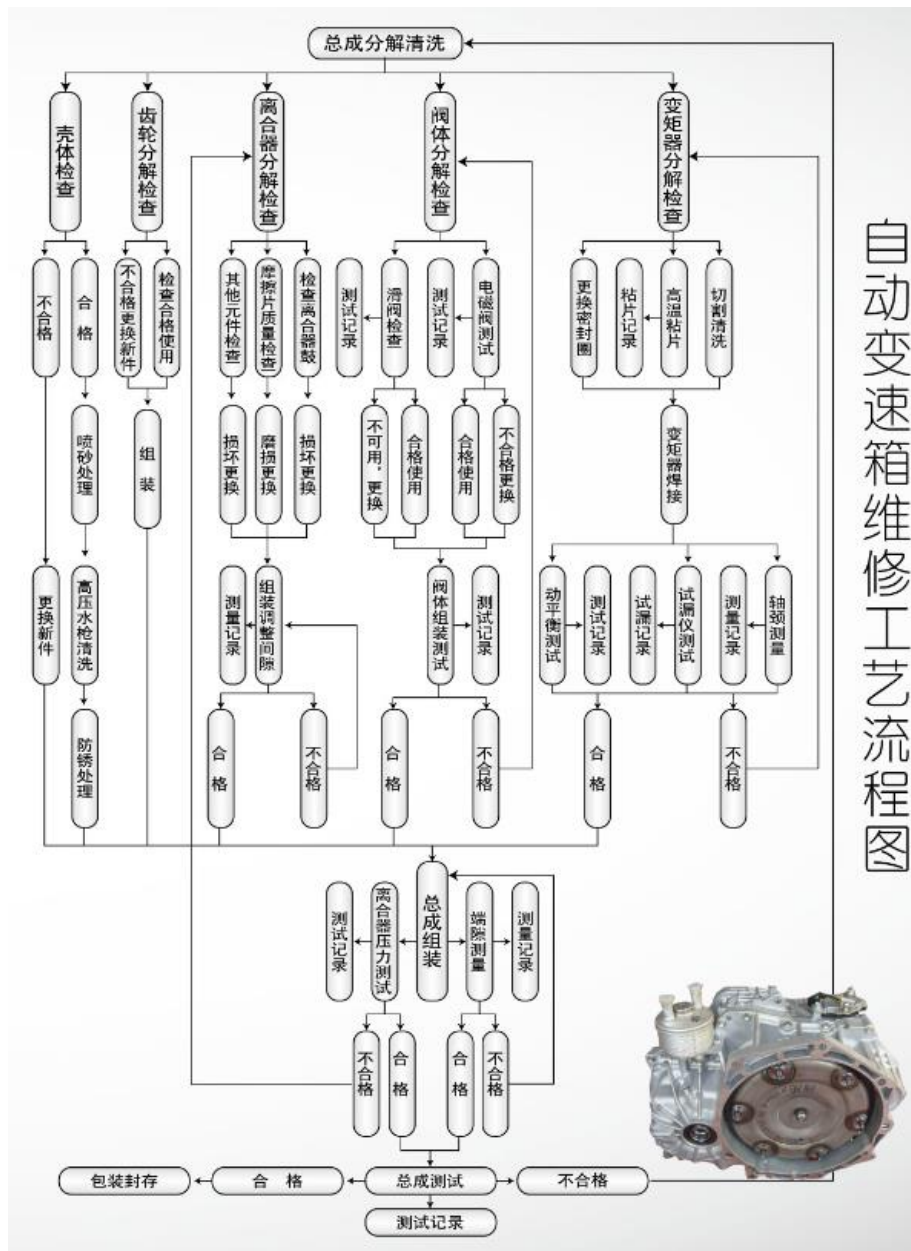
自动变速箱维修工艺流程图

总成分解清洗

壳体检查
不合格
更换新件
合格
喷砂处理
高压水枪清洗
防锈处理

齿轮分解检查
不合格更换新件
检查合格使用
组装

离合器分解检查
其他元件检查
损坏更换
摩擦片质量检查
磨损更换
检查离合器鼓
损坏更换
测量记录
组装调整间隙
合格
不合格

阀体分解检查
测试记录
滑阀检查
不可用，更换
合格使用
测试记录
电磁阀测试
合格使用
不合格更换
阀体组装测试
测试记录
合格
不合格

变矩器分解检查
更换密封圈
粘片记录
高温粘片
切割清洗
变矩器焊接
动平衡测试
测试记录
试漏记录
试漏仪测试
测量记录
轴颈测量
合格
不合格

测试记录
离合器压力测试
总成组装
端隙测量
测量记录
不合格
合格
合格
不合格

包装封存
合 格
总成测试
不合格
测试记录